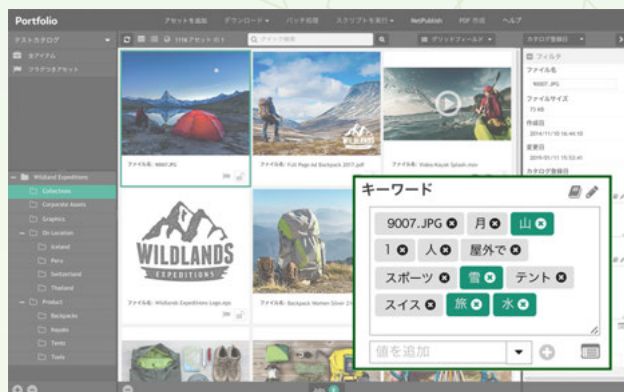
Portfolio

アセットを追加　ダウンロード　バッチ処理　スクリプトを実行　NetPublish　PDF 作成　ヘルプ

テストカタログ

全アイテム

フラグつきアセット

1116 アセット

クイック検索

グリッドフィールド

カタログ登録日

フィルタ

ファイル名

9007.JPG

ファイルサイズ

作成日

2014/11/10 16:44:10

変更日

2015/05/11 15:53:41

カタログ登録日

Wildland Expeditions

Collections

Corporate Assets

Graphics

On Location

Iceland

Peru

Switzerland

Thailand

Product

Backpacks

Kayaks

Tents

Tools

ファイル名: 9007.JPG

ファイル名: Full Page Ad Backpack 2017.pdf

ファイル名: Video Kayak Splash.mov

WILDLANDS EXPEDITIONS

ファイル名: Wildlands Expeditions Logo.eps

ファイル名: Backpack Women Silver 2

キーワード

9007.JPG　月　山

1　人　屋外で

スポーツ　雪　テント

スイス　旅　水

値を追加